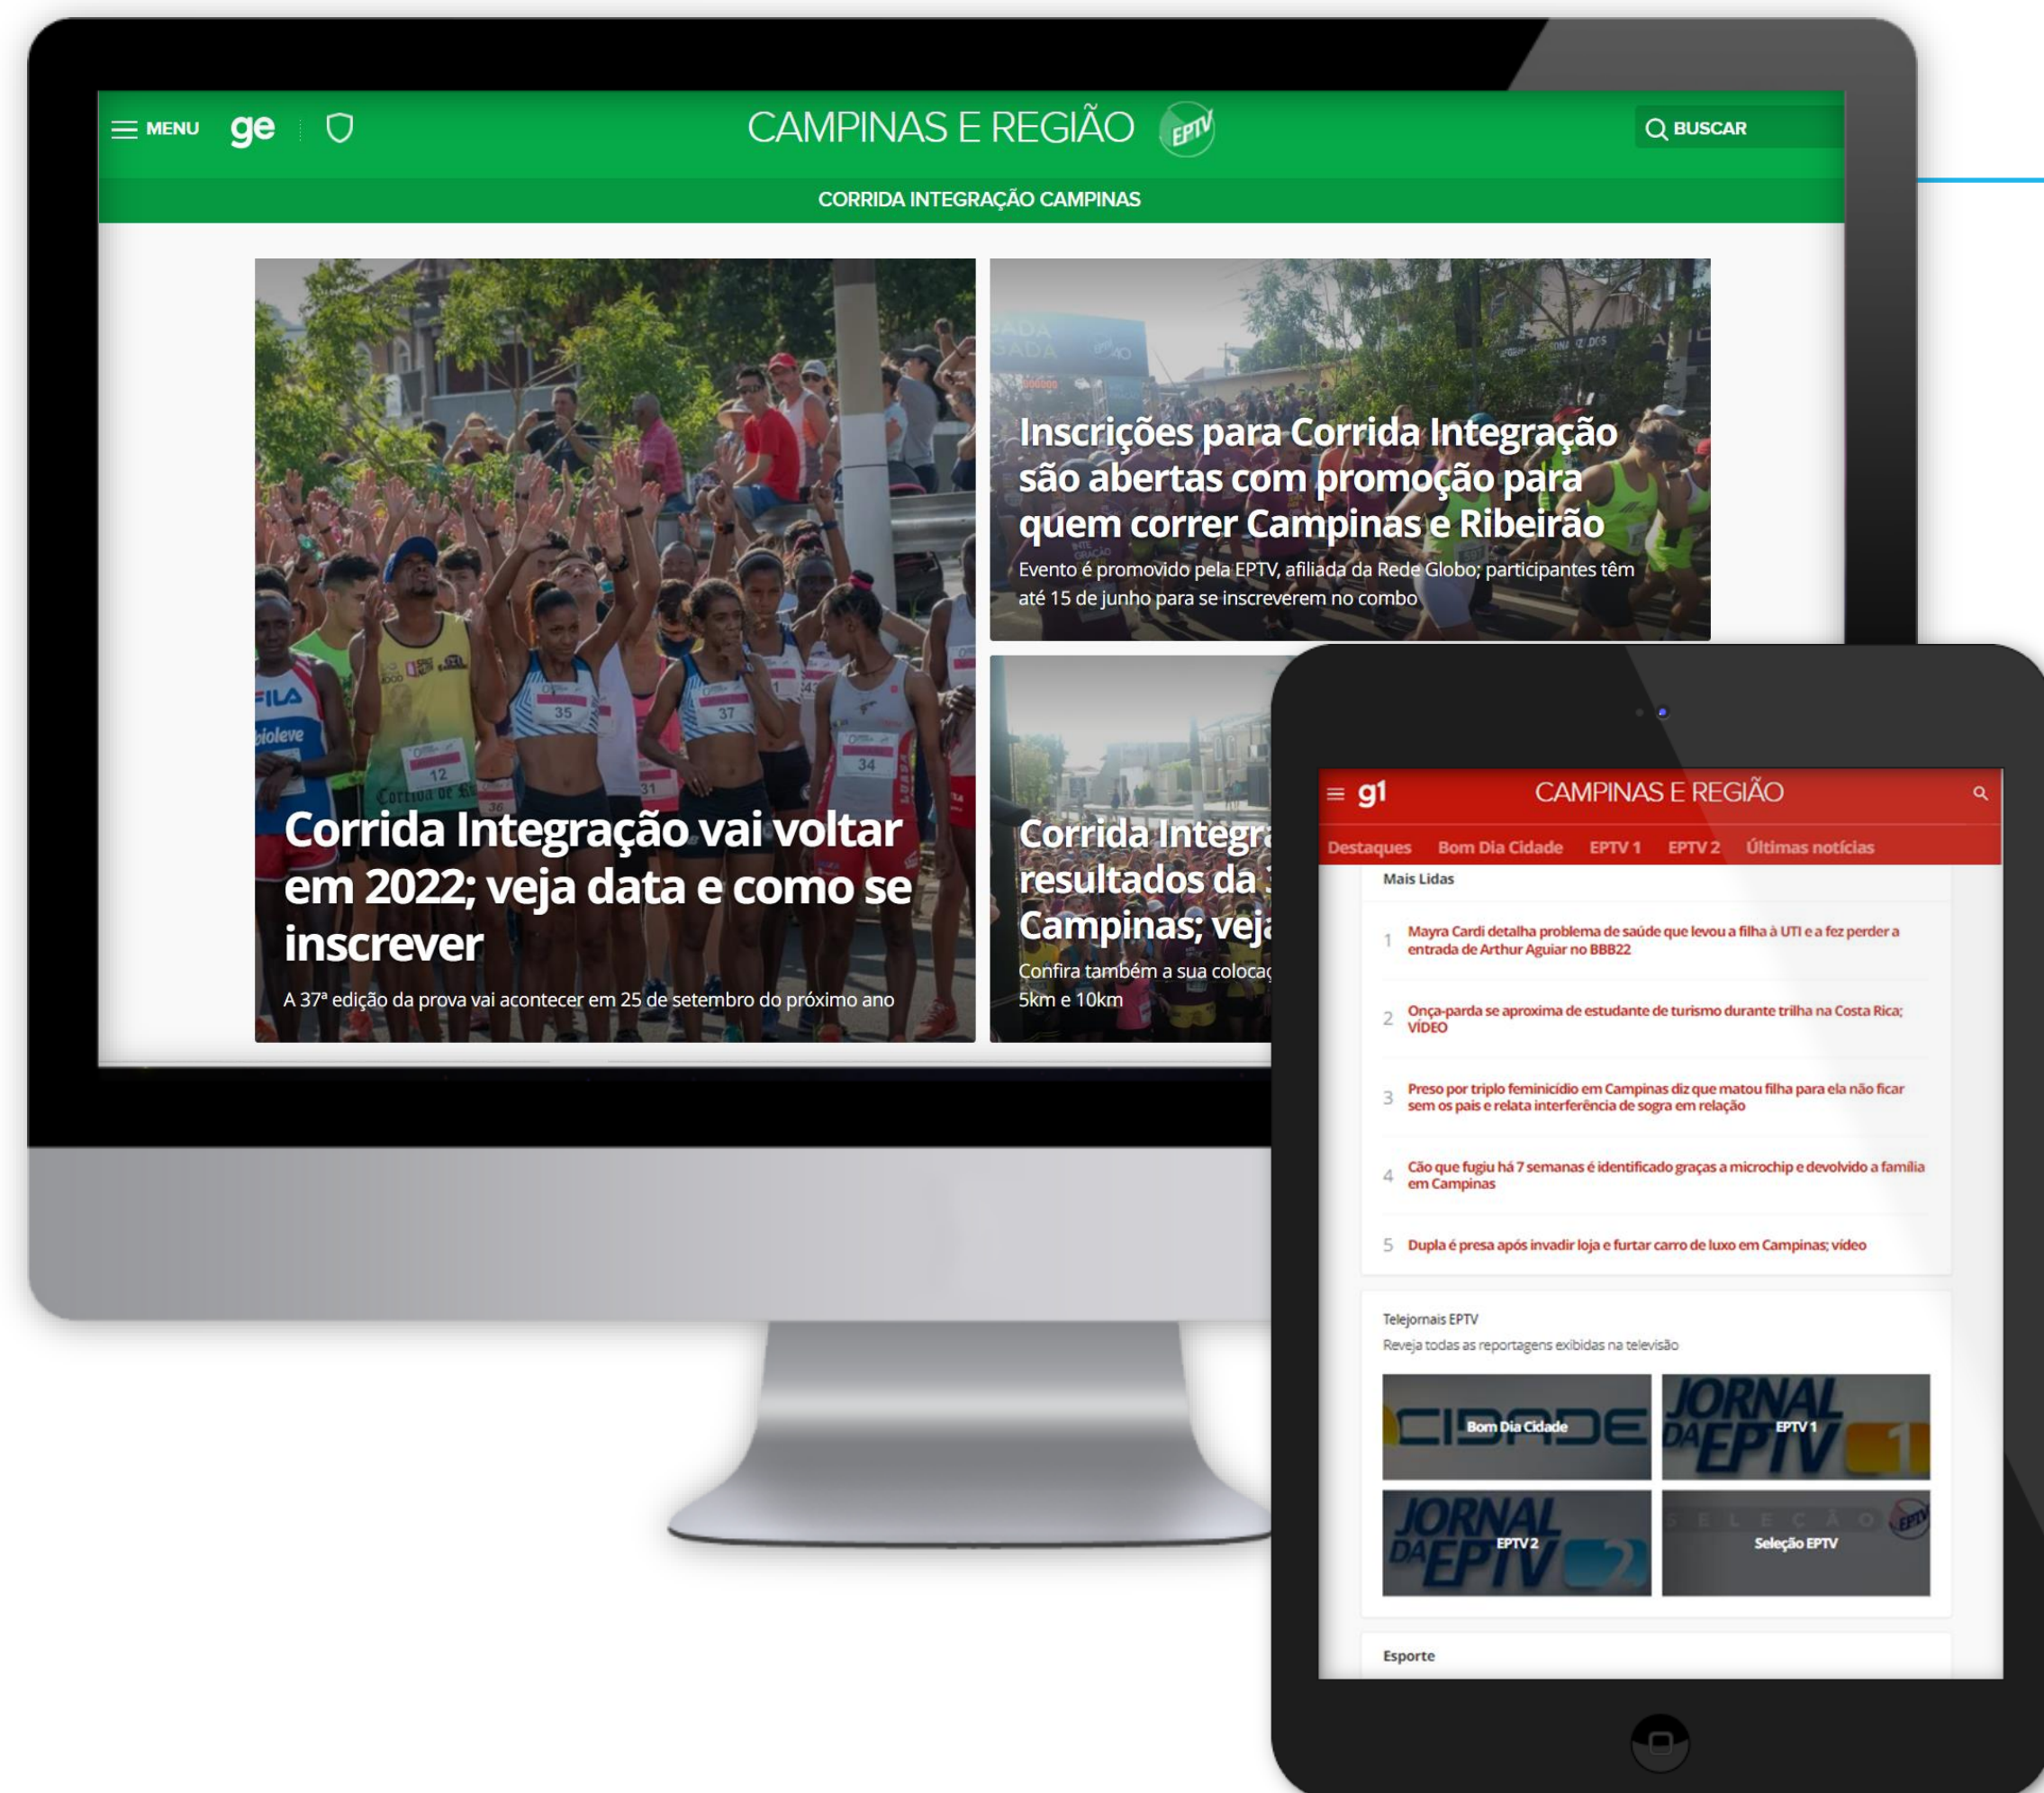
MENU ge

CAMPINAS E REGIÃO EPTV

BUSCAR

CORRIDA INTEGRAÇÃO CAMPINAS

Corrida Integração vai voltar em 2022; veja data e como se inscrever

A 37ª edição da prova vai acontecer em 25 de setembro do próximo ano

Inscrições para Corrida Integração são abertas com promoção para quem correr Campinas e Ribeirão

Evento é promovido pela EPTV, afiliada da Rede Globo; participantes têm até 15 de junho para se inscreverem no combo

Corrida Integr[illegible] resultados da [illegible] Campinas; vej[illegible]

Confira também a sua colocaç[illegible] 5km e 10km

g1 CAMPINAS E REGIÃO

Destaques Bom Dia Cidade EPTV 1 EPTV 2 Últimas notícias

Mais Lidas

1 Mayra Cardi detalha problema de saúde que levou a filha à UTI e a fez perder a entrada de Arthur Aguiar no BBB22

2 Onça-parda se aproxima de estudante de turismo durante trilha na Costa Rica; VÍDEO

3 Preso por triplo feminicídio em Campinas diz que matou filha para ela não ficar sem os pais e relata interferência de sogra em relação

4 Cão que fugiu há 7 semanas é identificado graças a microchip e devolvido a família em Campinas

5 Dupla é presa após invadir loja e furtar carro de luxo em Campinas; vídeo

Telejornais EPTV

Reveja todas as reportagens exibidas na televisão

Bom Dia Cidade

EPTV 1

EPTV 2

Seleção EPTV

Esporte